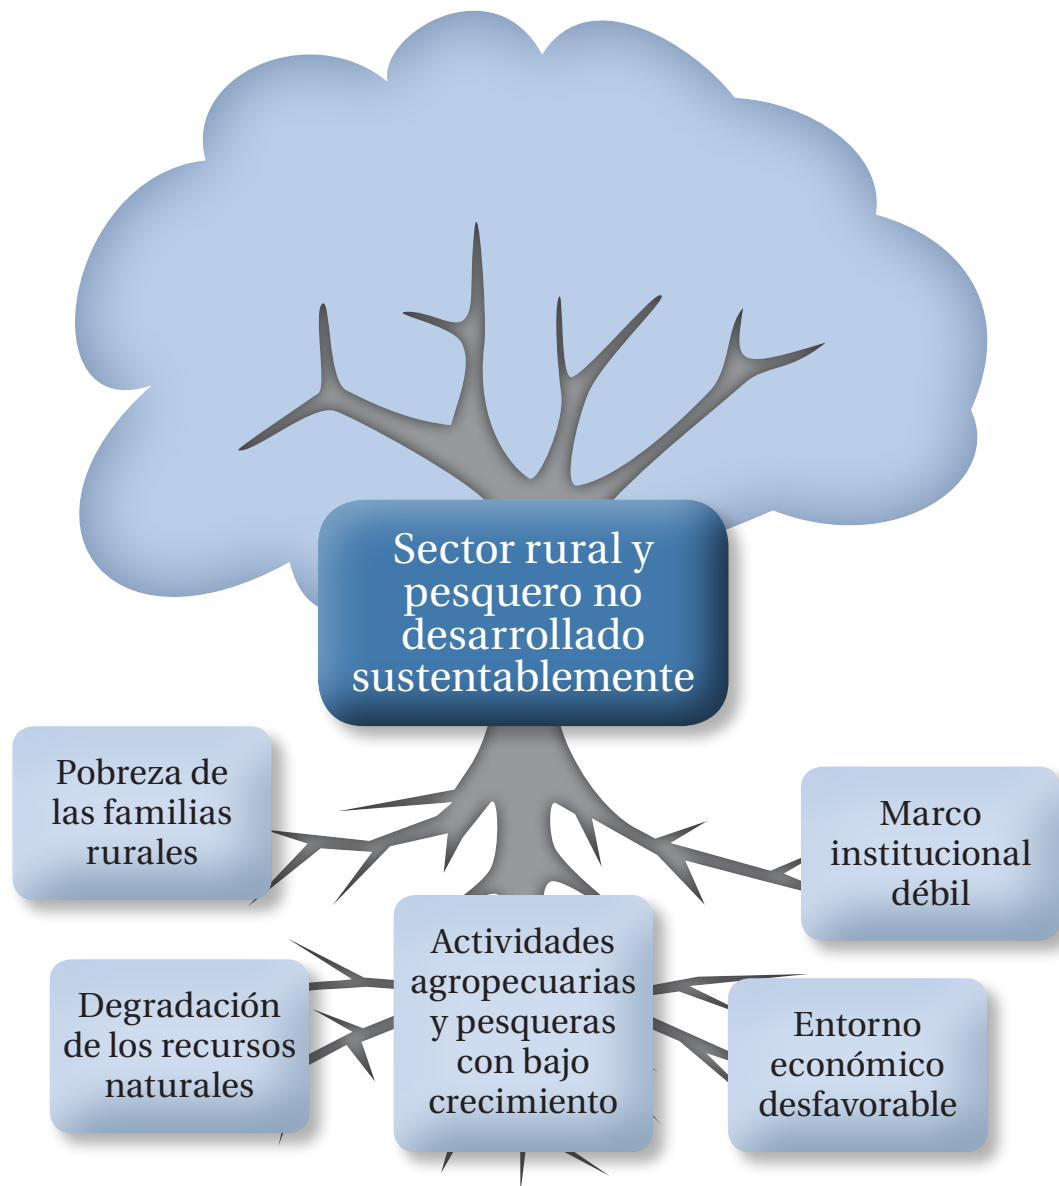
Sector rural y pesquero no desarrollado sustentablemente

Pobreza de las familias rurales

Marco institucional débil

Actividades agropecuarias y pesqueras con bajo crecimiento

Degradación de los recursos naturales

Entorno económico desfavorable